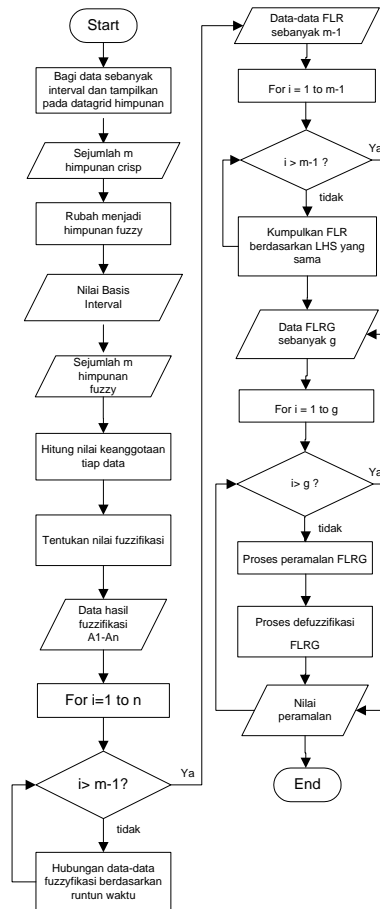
Start

Bagi data sebanyak interval dan tampilkan pada datagrid himpunan

Sejumlah m himpunan crisp

Rubah menjadi himpunan fuzzy

Nilai Basis Interval

Sejumlah m himpunan fuzzy

Hitung nilai keanggotaan tiap data

Tentukan nilai fuzzifikasi

Data hasil fuzzifikasi A1-An

For i=1 to n

i> m-1?

Ya

tidak

Hubungan data-data fuzzyfikasi berdasarkan runtun waktu

Data-data FLR sebanyak m-1

For i = 1 to m-1

i > m-1 ?

Ya

tidak

Kumpulkan FLR berdasarkan LHS yang sama

Data FLRG sebanyak g

For i = 1 to g

i> g ?

Ya

tidak

Proses peramalan FLRG

Proses defuzzifikasi FLRG

Nilai peramalan

End